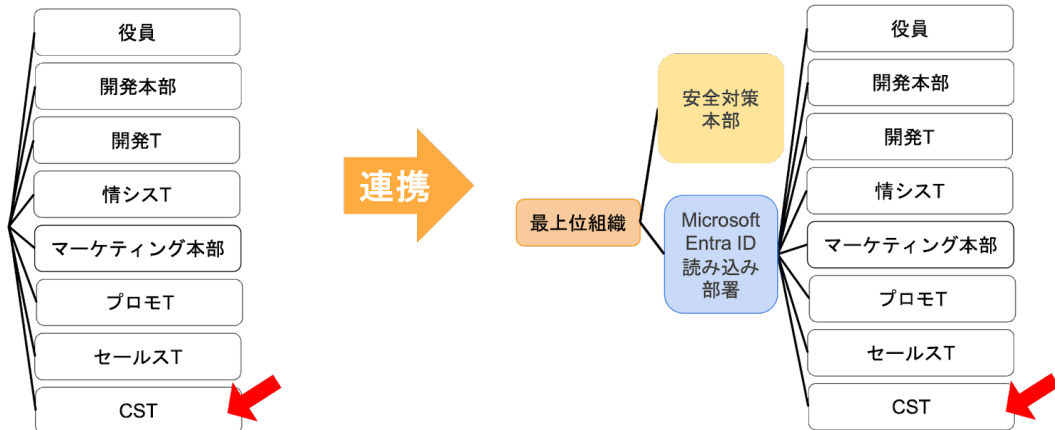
役員

開発本部

開発T

情シスT

マーケティング本部

プロモT

セールスT

CST

連携

安全対策本部

最上位組織

Microsoft Entra ID 読み込み部署

役員

開発本部

開発T

情シスT

マーケティング本部

プロモT

セールスT

CST